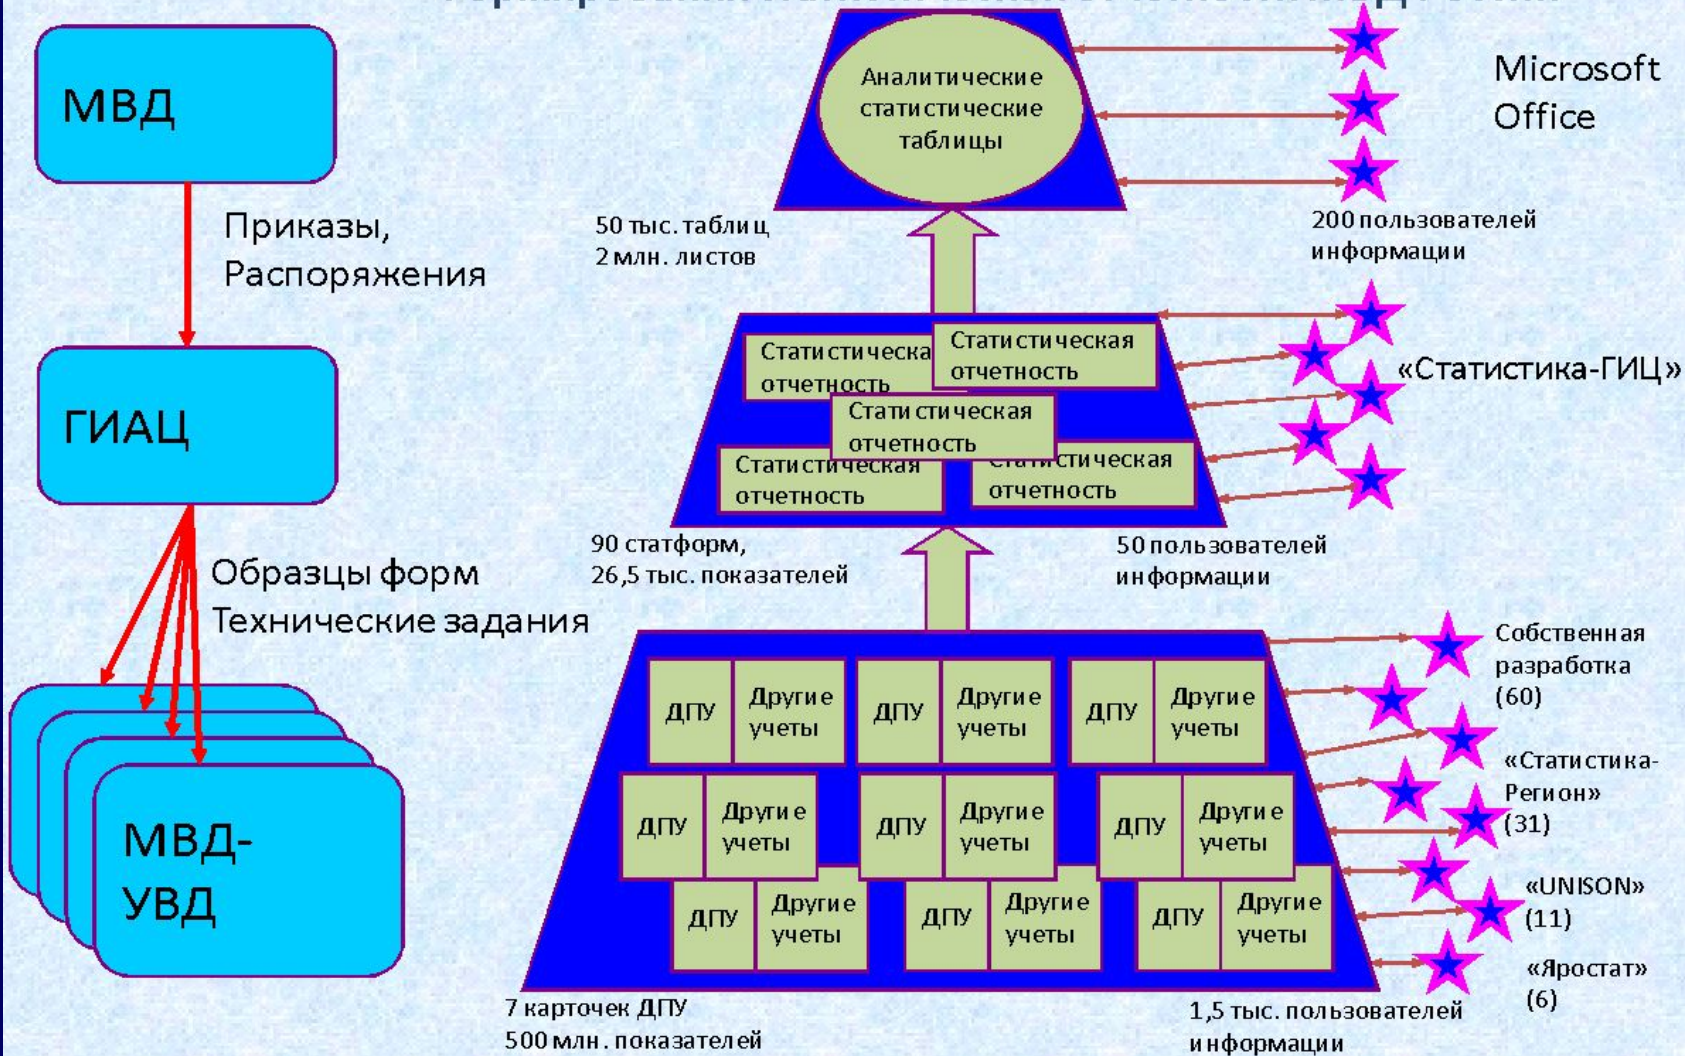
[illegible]

МВД

Приказы,
Распоряжения

ГИАЦ

Образцы форм
Технические задания

МВД-УВД

Аналитические статистические таблицы

Microsoft Office

50 тыс. таблиц
2 млн. листов

200 пользователей информации

Статистическа отчетность

Статистическая отчетность

«Статистика-ГИЦ»

Статистическая отчетность

Статистическая отчетность

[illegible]тическая отчетность

90 статформ,
26,5 тыс. показателей

50 пользователей информации

ДПУ | Другие учеты
ДПУ | Другие учеты
ДПУ | Другие учеты
ДПУ | Другие учеты
ДПУ | Другие учеты
ДПУ | Другие учеты
ДПУ | Другие учеты
ДПУ | Другие учеты
ДПУ | Другие учеты

Собственная разработка (60)

«Статистика-Регион» (31)

«UNISON» (11)

«Яростат» (6)

7 карточек ДПУ
500 млн. показателей

1,5 тыс. пользователей информации